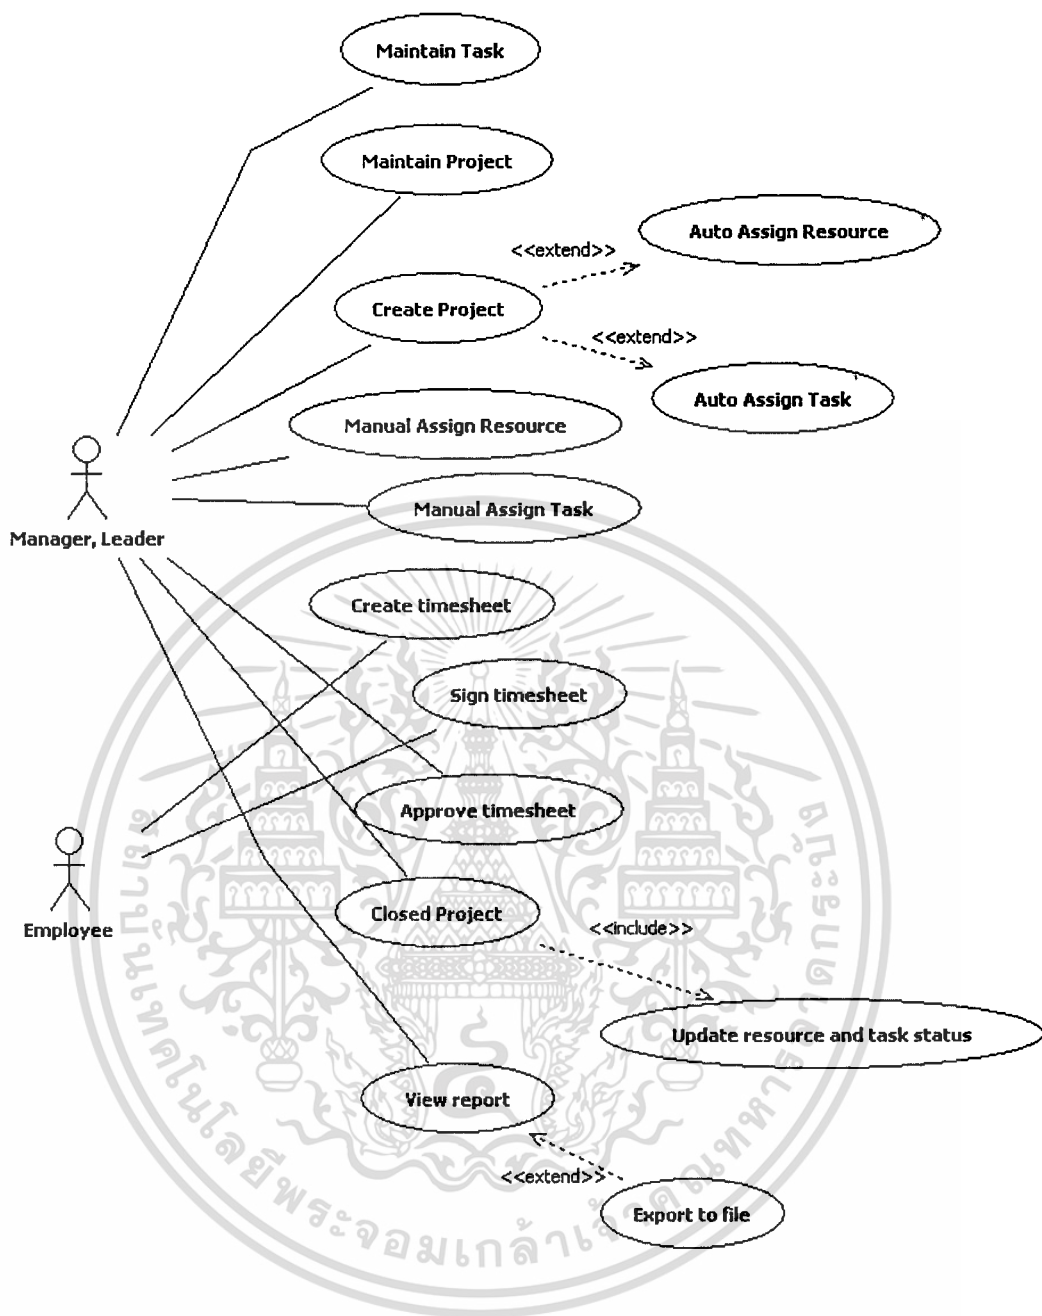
Maintain Task

Maintain Project

<<extend>>

Auto Assign Resource

Create Project

<<extend>>

Auto Assign Task

Manual Assign Resource

Manual Assign Task

Manager, Leader

Create timesheet

Sign timesheet

Approve timesheet

Employee

Closed Project

<<include>>

Update resource and task status

View report

<<extend>>

Export to file

สถาบันเทคโนโลยีพระจอมเกล้าเจ้าคุณทหารลาดกระบัง